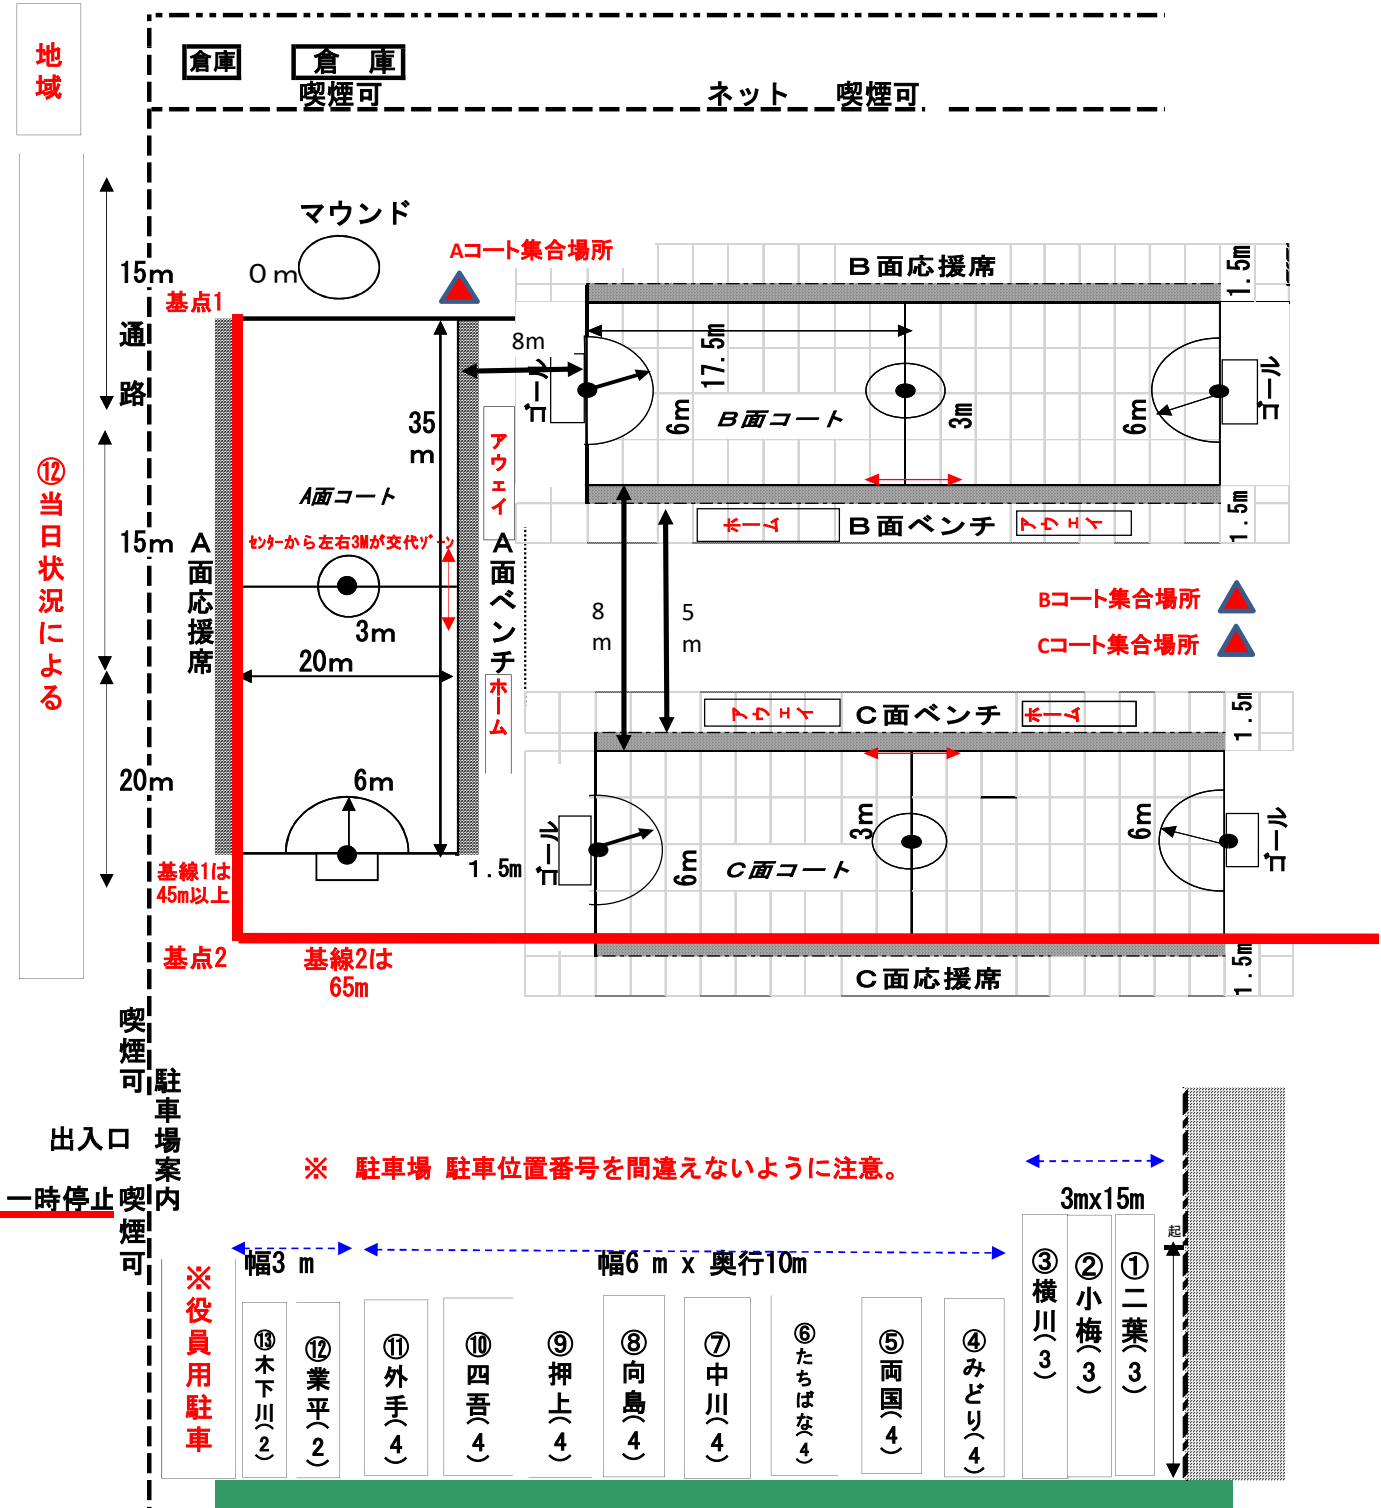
地域

倉庫　倉　庫

喫煙可　ネット　喫煙可

マウンド

15m　0m

基点1

Aコート集合場所

B面応援席　1.5m

通路

8m

17.5m

ゴール　6m　B面コート　3m　6m　ゴール

35m

アウェイ

Aコート

⑫当日状況による

15m　A面応援席

ｾﾝﾀｰから左右3Mが交代ｿﾞｰﾝ

A面ベンチ

ホーム　B面ベンチ　アウェイ　1.5m

Bコート集合場所

Cコート集合場所

3m

8m　5m

20m

ホーム

アウェイ　C面ベンチ　ホーム　1.5m

20m　6m

3m　6m

ゴール　6m　C面コート　ゴール

基線1は45m以上　1.5m

基点2　基線2は65m

C面応援席　1.5m

喫煙可

駐車場案内

出入口

※　駐車場 駐車位置番号を間違えないように注意。

3mx15m

一時停止　喫煙可

幅3 m　幅6 m x 奥行10m

※役員用駐車

⑬木下川(2)　⑫業平(2)　⑪外手(4)　⑩四吾(4)　⑨押上(4)　⑧向島(4)　⑦中川(4)　⑥たちばな(4)　⑤両国(4)　④みどり(4)　③横川(3)　②小梅(3)　①二葉(3)

起